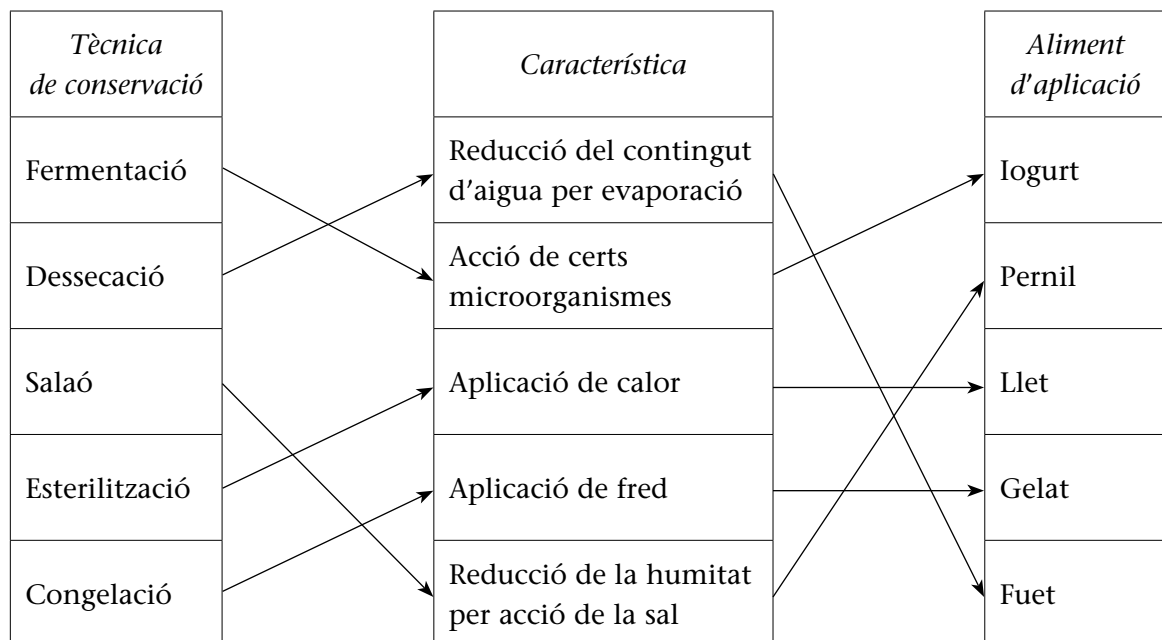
Tècnica de conservació

Fermentació

Dessecació

Salaó

Esterilització

Congelació

Característica

Reducció del contingut d'aigua per evaporació

Acció de certs microorganismes

Aplicació de calor

Aplicació de fred

Reducció de la humitat per acció de la sal

Aliment d'aplicació

Iogurt

Pernil

Llet

Gelat

Fuet